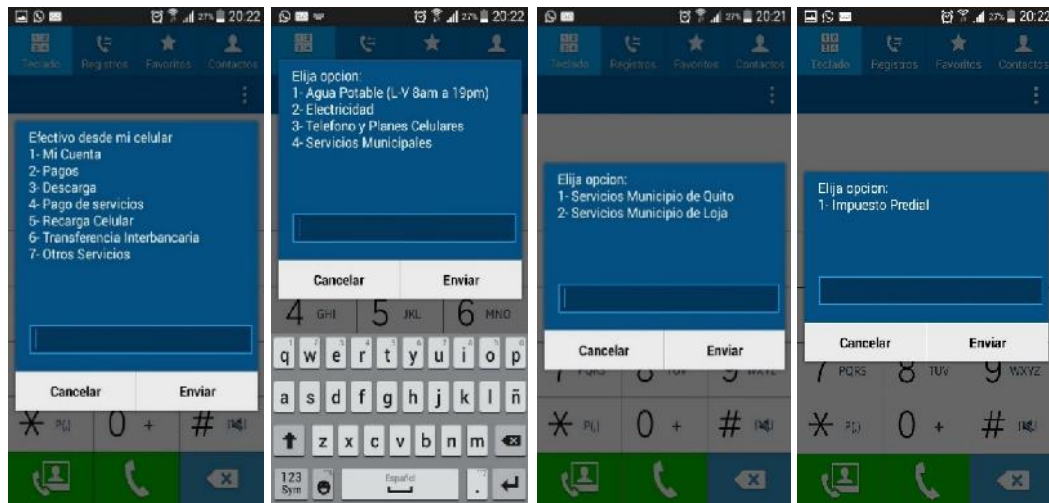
27% 20:22
Teclado Registros Favoritos Contactos

Efectivo desde mi celular
1- Mi Cuenta
2- Pagos
3- Descarga
4- Pago de servicios
5- Recarga Celular
6- Transferencia Interbancaria
7- Otros Servicios

Cancelar Enviar

$*$ P(,) 0 + # (N)

20:22

Elija opcion:
1- Agua Potable (L-V 8am a 19pm)
2- Electricidad
3- Telefono y Planes Celulares
4- Servicios Municipales

Cancelar Enviar

4 GHI 5 JKL 6 MNO
q w e r t y u i o p
a s d f g h j k l ñ
z x c v b n m
123 Sym Español .

27% 20:21
Teclado Registros Favoritos Contactos

Elija opcion:
1- Servicios Municipio de Quito
2- Servicios Municipio de Loja

Cancelar Enviar

7 PQRS 8 TUV 9 WXYZ
$*$ P(,) 0 + # (N)

27% 20:22
Teclado Registros Favoritos Contactos

Elija opcion:
1- Impuesto Predial

Cancelar Enviar

7 PQRS 8 TUV 9 WXYZ
$*$ P(,) 0 + # (N)